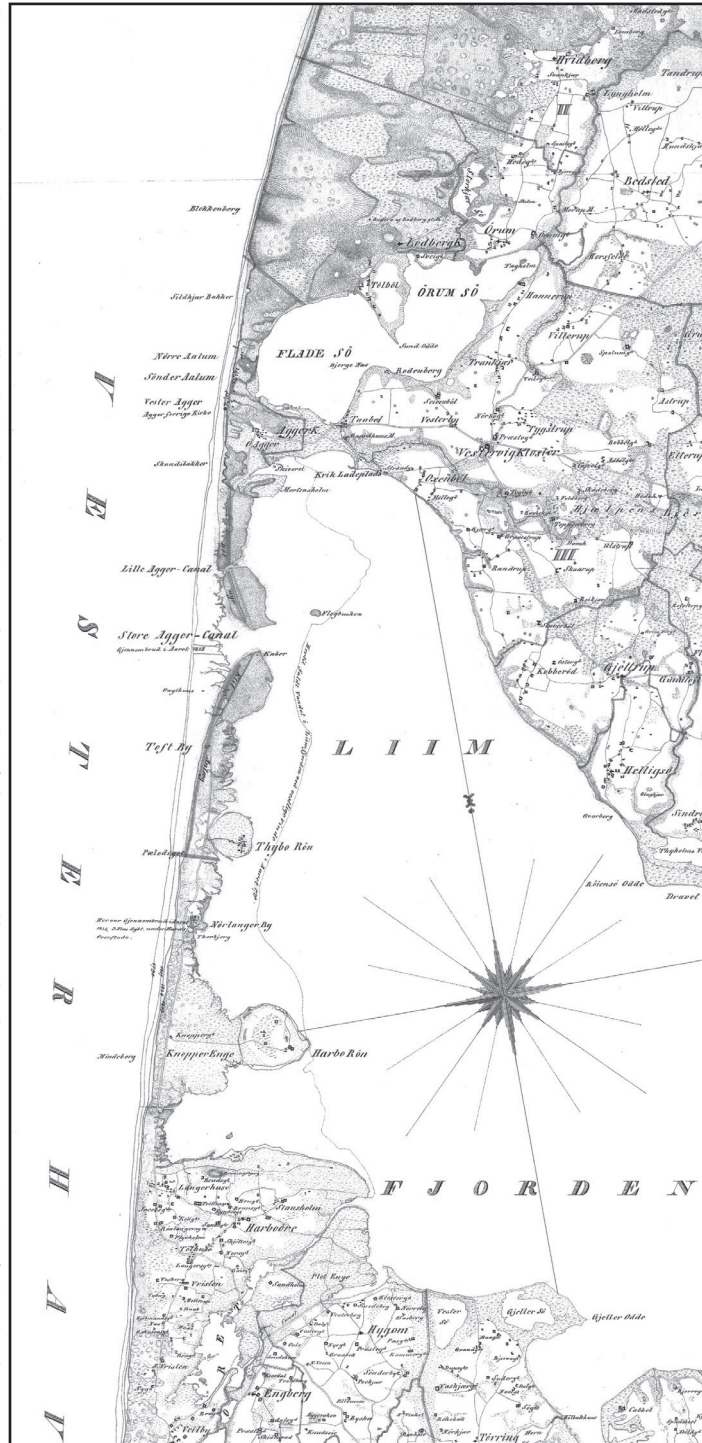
Hvidberg
Tandrup
Lyngholm
Villerup
Bedsted
Blokkenberg
Lodbjerg
Orum
ÖRUM SÖ
Tölbøl
Hannerup
Sildhjar Bakker
Villerup
FLADE SÖ
Nörre Aalum
Sönder Aalum
Rodenberg
Vester Agger
Agger Sogns Kirke
Aggerk.
Tanbøl
Vesterby
Tygstrup
Astrup
VestervigKloster
Skandsbakker
Krik Ladeplads
Oxenbøl
Mortensholm
Lille Agger-Canal
III
Randrup
Store Agger-Canal
Kaker
Kobberød
Hjelstrup
Test By
L I I M
Hellig
Thybo Rön
Pæledigel
Nörlanger By
Knopper Enge
Harbo Rön
F J O R D E N
Langerhuse
Harboöre
Vristen
Ilde Enge
Hygom
Gjeller Sö
Gjeller Odde
Engberg
Tërring
V
E
S
T
E
R
H
A
V